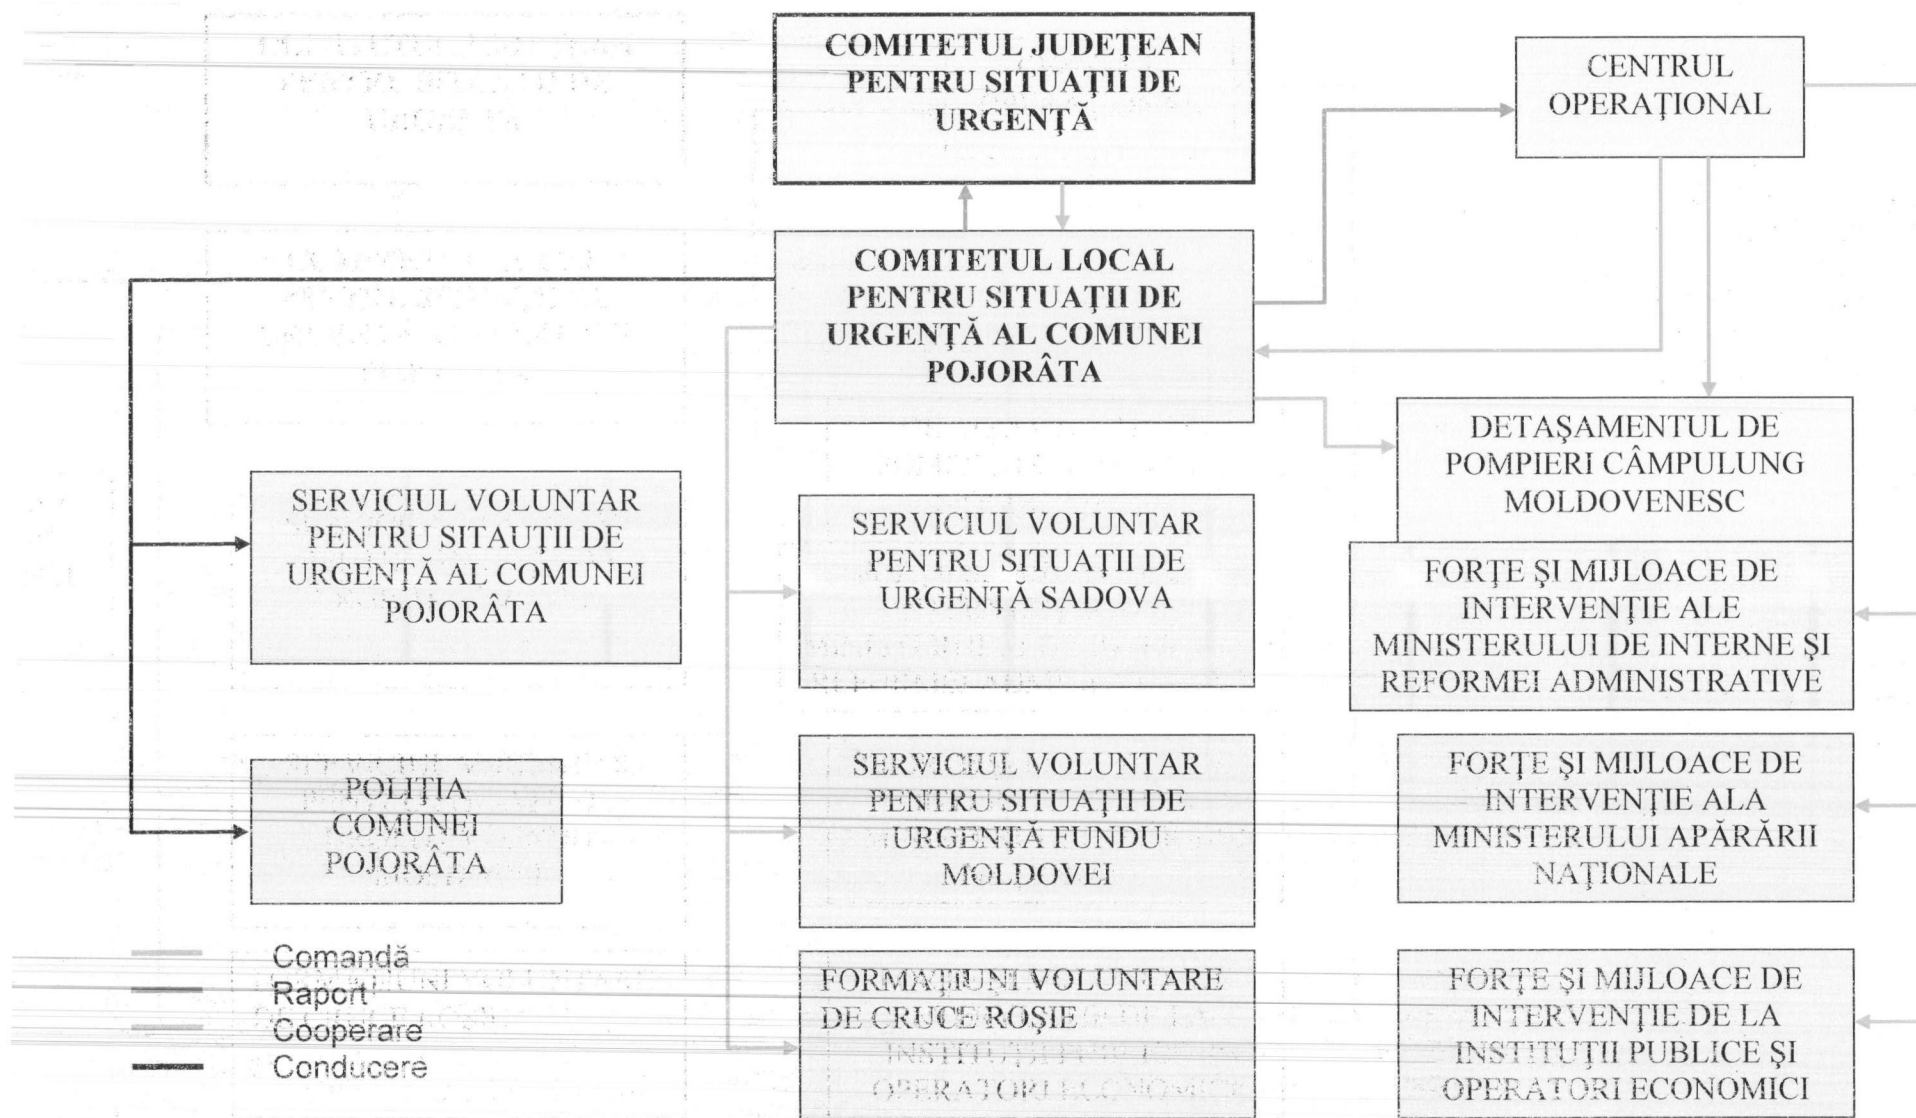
COMITETUL JUDEȚEAN PENTRU SITUAȚII DE URGENȚĂ

CENTRUL OPERAȚIONAL

COMITETUL LOCAL PENTRU SITUAȚII DE URGENȚĂ AL COMUNEI POJORÂTA

DETAȘAMENTUL DE POMPIERI CÂMPULUNG MOLDOVENESC

SERVICIUL VOLUNTAR PENTRU SITAUȚII DE URGENȚĂ AL COMUNEI POJORÂTA

SERVICIUL VOLUNTAR PENTRU SITUAȚII DE URGENȚĂ SADOVA

FORȚE ȘI MIJLOACE DE INTERVENȚIE ALE MINISTERULUI DE INTERNE ȘI REFORMEI ADMINISTRATIVE

POLIȚIA COMUNEI POJORÂTA

SERVICIUL VOLUNTAR PENTRU SITUAȚII DE URGENȚĂ FUNDU MOLDOVEI

FORȚE ȘI MIJLOACE DE INTERVENȚIE ALA MINISTERULUI APĂRĂRII NAȚIONALE

Comandă
Raport
Cooperare
Conducere

FORMAȚIUNI VOLUNTARE DE CRUCE ROȘIE

FORȚE ȘI MIJLOACE DE INTERVENȚIE DE LA INSTITUȚII PUBLICE ȘI OPERATORI ECONOMICI